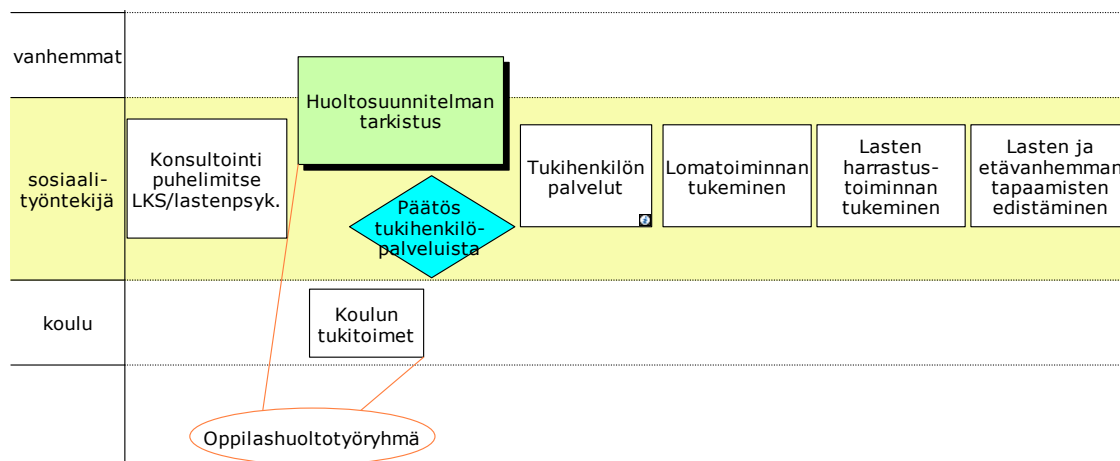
vanhemmat

sosiaalityöntekijä

koulu

Huoltosuunnitelman tarkistus

Konsultointi puhelimitse LKS/lastenpsyk.

Päätös tukihenkilöpalveluista

Tukihenkilön palvelut

Lomatoiminnan tukeminen

Lasten harrastustoiminnan tukeminen

Lasten ja etävanhemman tapaamisten edistäminen

Koulun tukitoimet

Oppilashuoltotyöryhmä